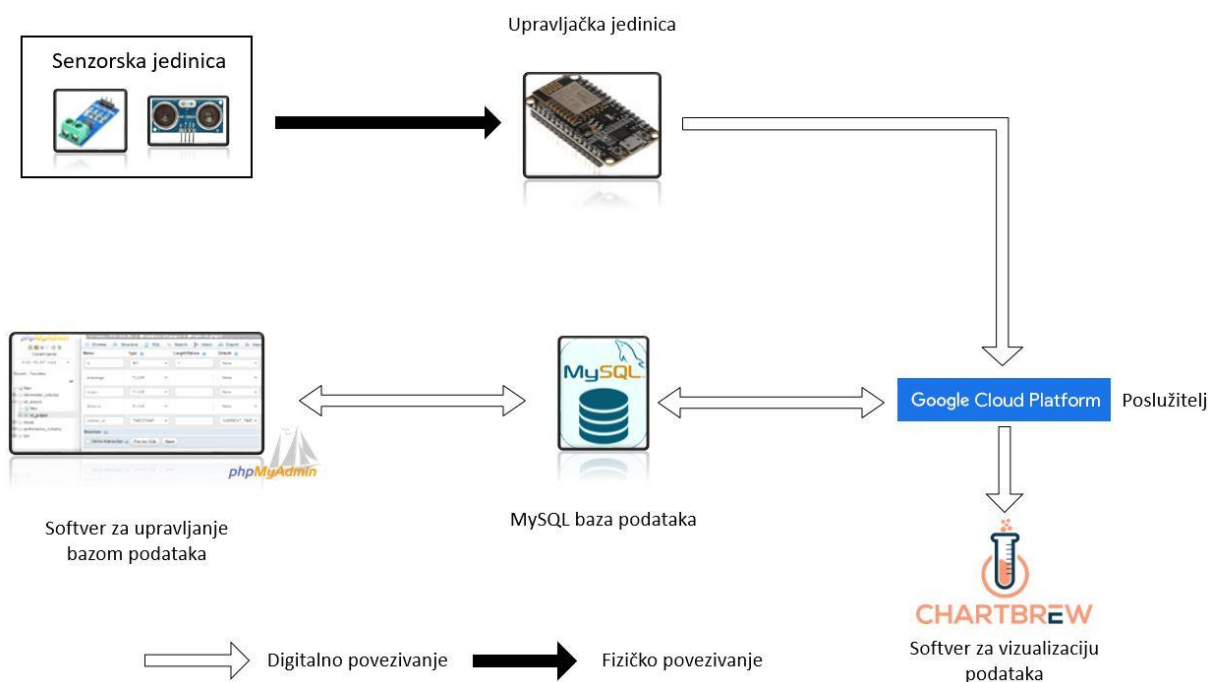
Senzorska jedinica

Upravljačka jedinica

MySQL

Google Cloud Platform

Poslužitelj

phpMyAdmin

Softver za upravljanje bazom podataka

MySQL baza podataka

CHARTBREW

Softver za vizualizaciju podataka

Digitalno povezivanje

Fizičko povezivanje